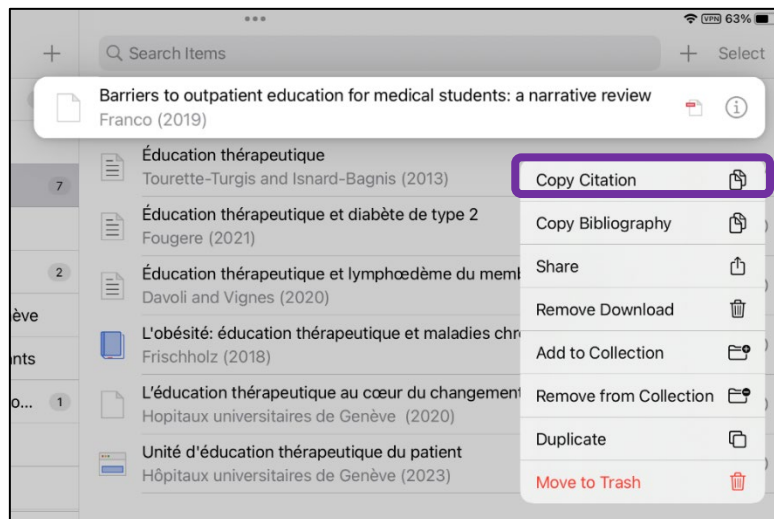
VPN 63%

+

Search Items

+ Select

Barriers to outpatient education for medical students: a narrative review
Franco (2019)

7

2

ève

nts

o... 1

Éducation thérapeutique
Tourette-Turgis and Isnard-Bagnis (2013)

Éducation thérapeutique et diabète de type 2
Fougere (2021)

Éducation thérapeutique et lymphœdème du memb
Davoli and Vignes (2020)

L'obésité: éducation thérapeutique et maladies chro
Frischholz (2018)

L'éducation thérapeutique au cœur du changement
Hopitaux universitaires de Genève (2020)

Unité d'éducation thérapeutique du patient
Hôpitaux universitaires de Genève (2023)

Copy Citation
Copy Bibliography
Share
Remove Download
Add to Collection
Remove from Collection
Duplicate
Move to Trash